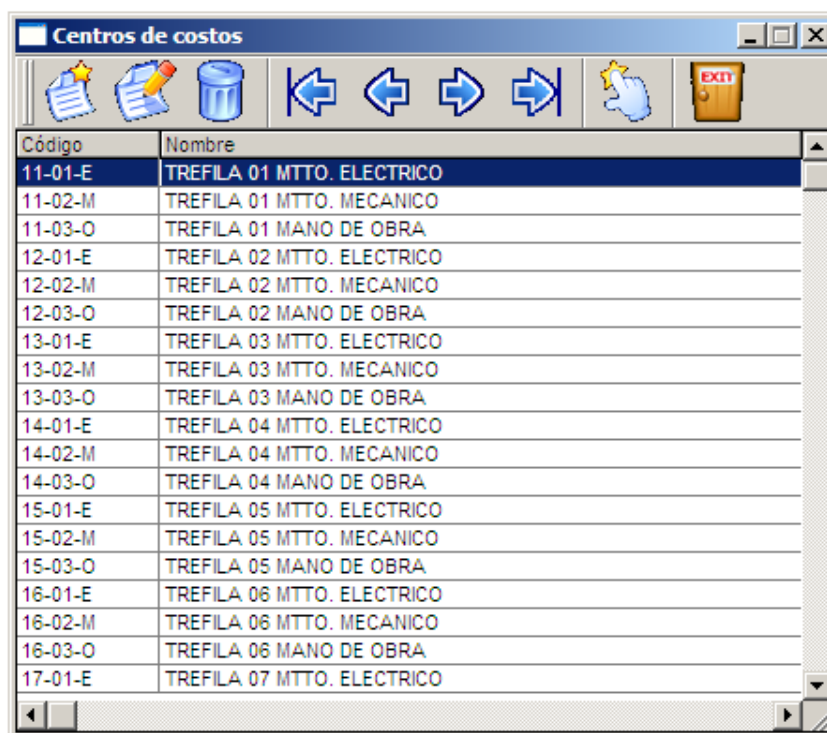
Centros de costos

EXIT

| Código | Nombre |
|---|---|
| 11-01-E | TREFILA 01 MTTO. ELECTRICO |
| 11-02-M | TREFILA 01 MTTO. MECANICO |
| 11-03-O | TREFILA 01 MANO DE OBRA |
| 12-01-E | TREFILA 02 MTTO. ELECTRICO |
| 12-02-M | TREFILA 02 MTTO. MECANICO |
| 12-03-O | TREFILA 02 MANO DE OBRA |
| 13-01-E | TREFILA 03 MTTO. ELECTRICO |
| 13-02-M | TREFILA 03 MTTO. MECANICO |
| 13-03-O | TREFILA 03 MANO DE OBRA |
| 14-01-E | TREFILA 04 MTTO. ELECTRICO |
| 14-02-M | TREFILA 04 MTTO. MECANICO |
| 14-03-O | TREFILA 04 MANO DE OBRA |
| 15-01-E | TREFILA 05 MTTO. ELECTRICO |
| 15-02-M | TREFILA 05 MTTO. MECANICO |
| 15-03-O | TREFILA 05 MANO DE OBRA |
| 16-01-E | TREFILA 06 MTTO. ELECTRICO |
| 16-02-M | TREFILA 06 MTTO. MECANICO |
| 16-03-O | TREFILA 06 MANO DE OBRA |
| 17-01-E | TREFILA 07 MTTO. ELECTRICO |